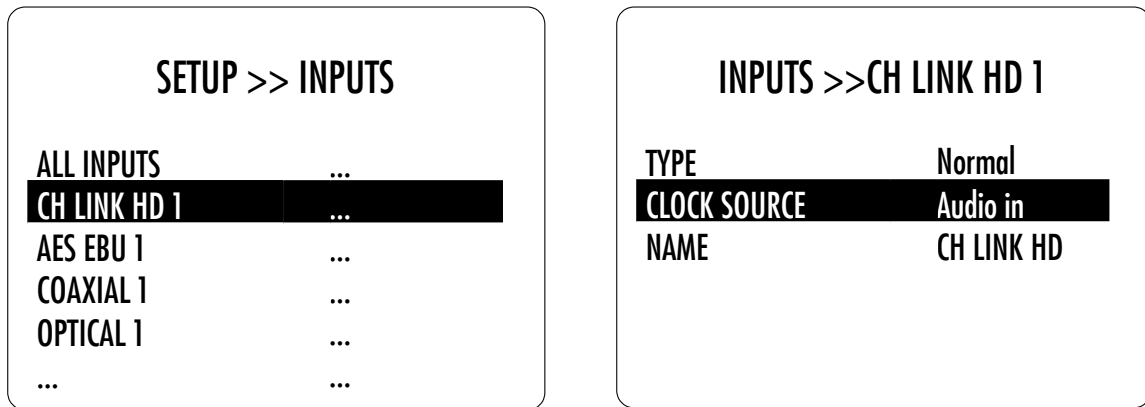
SETUP >> INPUTS

| | |
|---|---|
| ALL INPUTS | ... |
| CH LINK HD 1 | ... |
| AES EBU 1 | ... |
| COAXIAL 1 | ... |
| OPTICAL 1 | ... |
| ... | ... |

INPUTS >>CH LINK HD 1

| | |
|---|---|
| TYPE | Normal |
| CLOCK SOURCE | Audio in |
| NAME | CH LINK HD |